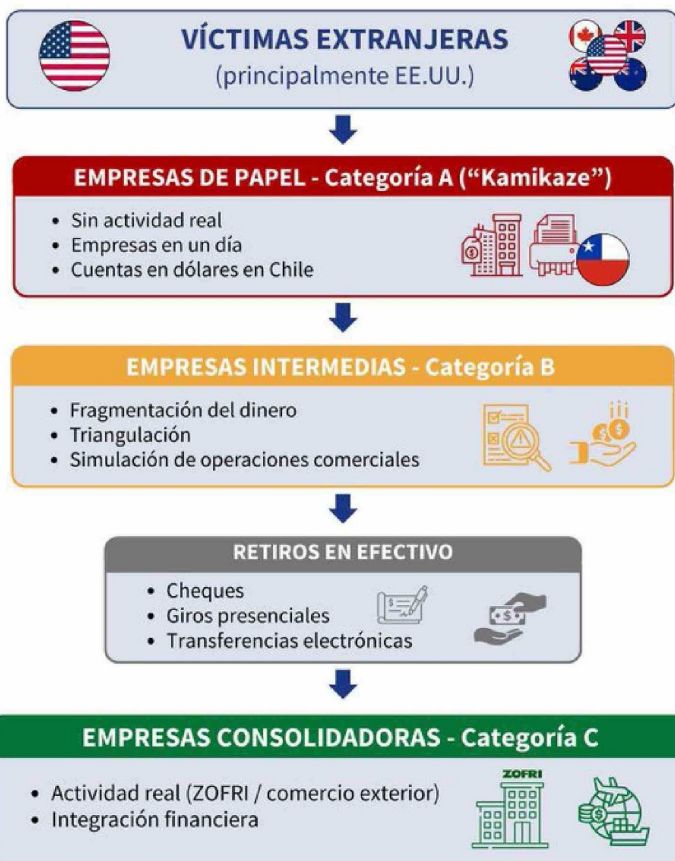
VÍCTIMAS EXTRANJERAS
(principalmente EE.UU.)

EMPRESAS DE PAPEL - Categoría A ("Kamikaze")

• Sin actividad real
• Empresas en un día
• Cuentas en dólares en Chile

EMPRESAS INTERMEDIAS - Categoría B

• Fragmentación del dinero
• Triangulación
• Simulación de operaciones comerciales

RETIROS EN EFECTIVO

• Cheques
• Giros presenciales
• Transferencias electrónicas

EMPRESAS CONSOLIDADORAS - Categoría C

• Actividad real (ZOFRI / comercio exterior)
• Integración financiera

ZOFRI